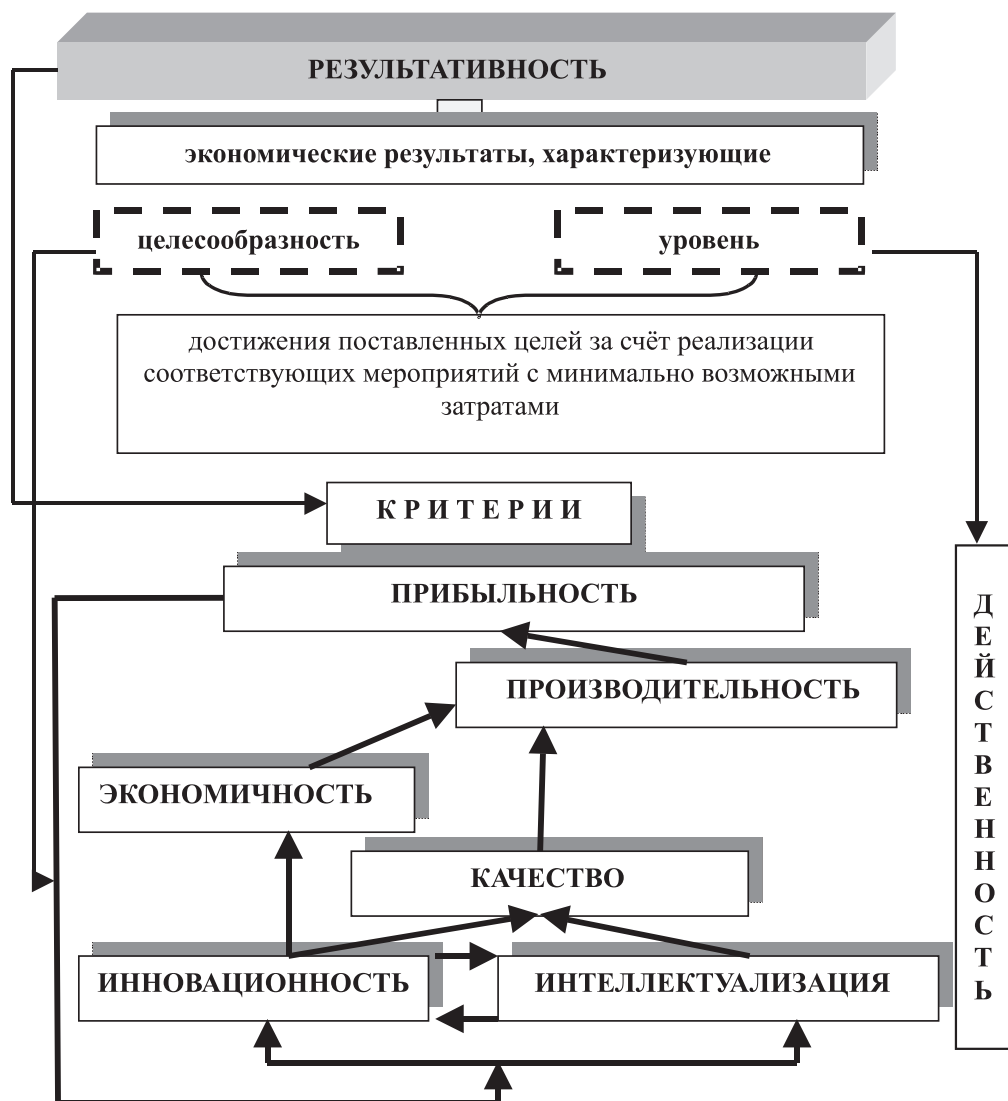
РЕЗУЛЬТАТИВНОСТЬ

экономические результаты, характеризующие

целесообразность

уровень

достижения поставленных целей за счёт реализации соответствующих мероприятий с минимально возможными затратами

КРИТЕРИИ

ПРИБЫЛЬНОСТЬ

ПРОИЗВОДИТЕЛЬНОСТЬ

ЭКОНОМИЧНОСТЬ

КАЧЕСТВО

ИННОВАЦИОННОСТЬ

ИНТЕЛЛЕКТУАЛИЗАЦИЯ

ДЕЙСТВЕННОСТЬ